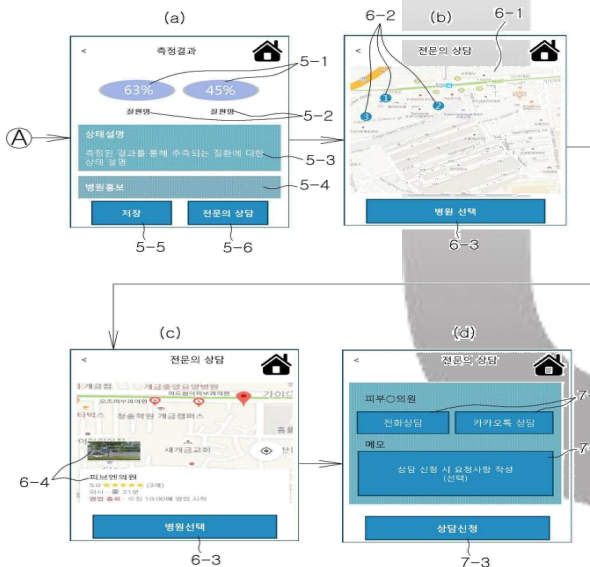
(a)

<

측정결과

63%

45%

질환명

질환명

5-1

5-2

Ⓐ

상태설명

측정된 결과를 통해 추측되는 질환에 대한 상태 설명

5-3

병원홍보

5-4

저장

전문의 상담

5-5

5-6

(b)

6-2

6-1

<

전문의 상담

1

2

3

병원 선택

6-3

(c)

<

전문의 상담

6-4

피부면의원

5.0 ★★★★★ (3개)

영업 종료 · 오전 10:00에 영업 시작

병원선택

6-3

(d)

<

전문의 상담

피부○의원

전화상담

카카오톡 상담

7-

메모

상담 신청 시 요청사항 작성 (선택)

7-

상담신청

7-3